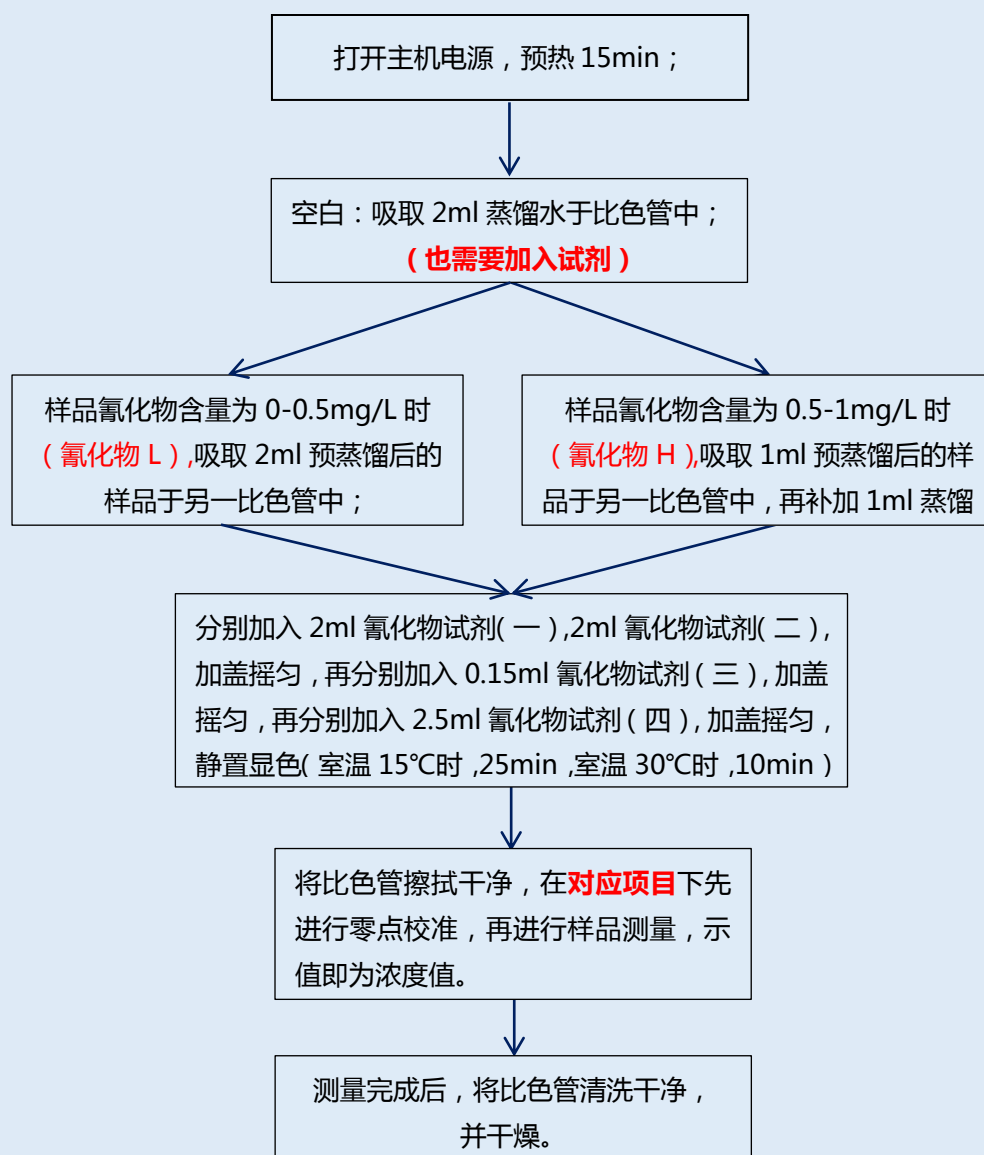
打开主机电源，预热 15min；

空白：吸取 2ml 蒸馏水于比色管中；
（也需要加入试剂）

样品氰化物含量为 0-0.5mg/L 时（氰化物 L）,吸取 2ml 预蒸馏后的样品于另一比色管中；

样品氰化物含量为 0.5-1mg/L 时（氰化物 H）,吸取 1ml 预蒸馏后的样品于另一比色管中，再补加 1ml 蒸馏

分别加入 2ml 氰化物试剂(一),2ml 氰化物试剂(二),加盖摇匀，再分别加入 0.15ml 氰化物试剂（三）, 加盖摇匀，再分别加入 2.5ml 氰化物试剂（四）, 加盖摇匀，静置显色( 室温 15℃时 ,25min ,室温 30℃时 ,10min）

将比色管擦拭干净，在对应项目下先进行零点校准，再进行样品测量，示值即为浓度值。

测量完成后，将比色管清洗干净，并干燥。